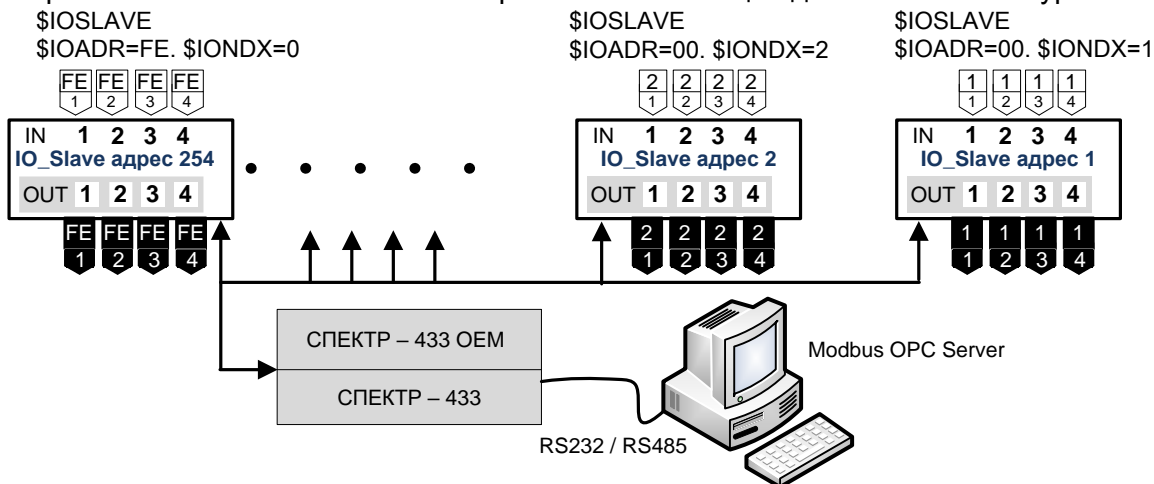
$IOSLAVE
$IOADR=FE. $IONDX=0

$IOSLAVE
$IOADR=00. $IONDX=2

$IOSLAVE
$IOADR=00. $IONDX=1

FE 1 FE 2 FE 3 FE 4

IN 1 2 3 4
IO_Slave адрес 254
OUT 1 2 3 4

FE 1 FE 2 FE 3 FE 4

2 1 2 2 2 3 2 4

IN 1 2 3 4
IO_Slave адрес 2
OUT 1 2 3 4

2 1 2 2 2 3 2 4

1 1 1 2 1 3 1 4

IN 1 2 3 4
IO_Slave адрес 1
OUT 1 2 3 4

1 1 1 2 1 3 1 4

СПЕКТР – 433 OEM
СПЕКТР – 433

Modbus OPC Server

RS232 / RS485